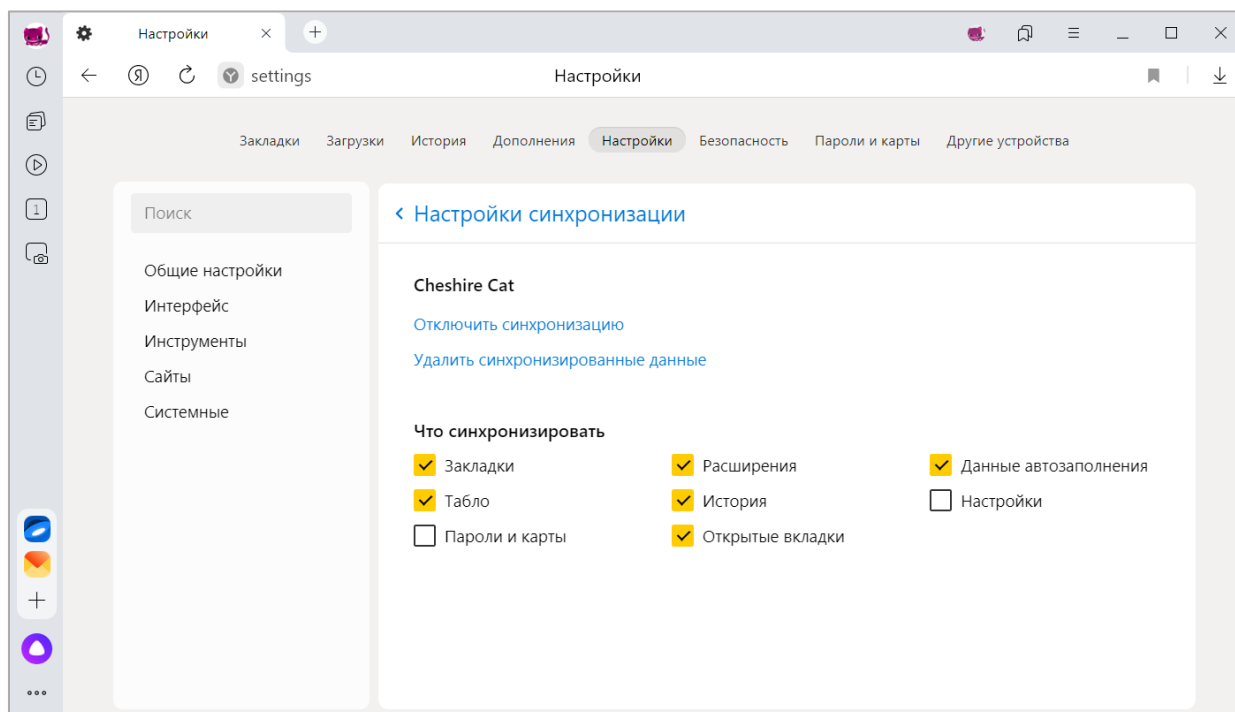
Настройки

Я

settings

Настройки

Закладки Загрузки История Дополнения Настройки Безопасность Пароли и карты Другие устройства

Поиск

Общие настройки
Интерфейс
Инструменты
Сайты
Системные

‹ Настройки синхронизации

Cheshire Cat

Отключить синхронизацию

Удалить синхронизированные данные

Что синхронизировать

Закладки
Табло
Пароли и карты

Расширения
История
Открытые вкладки

Данные автозаполнения
Настройки